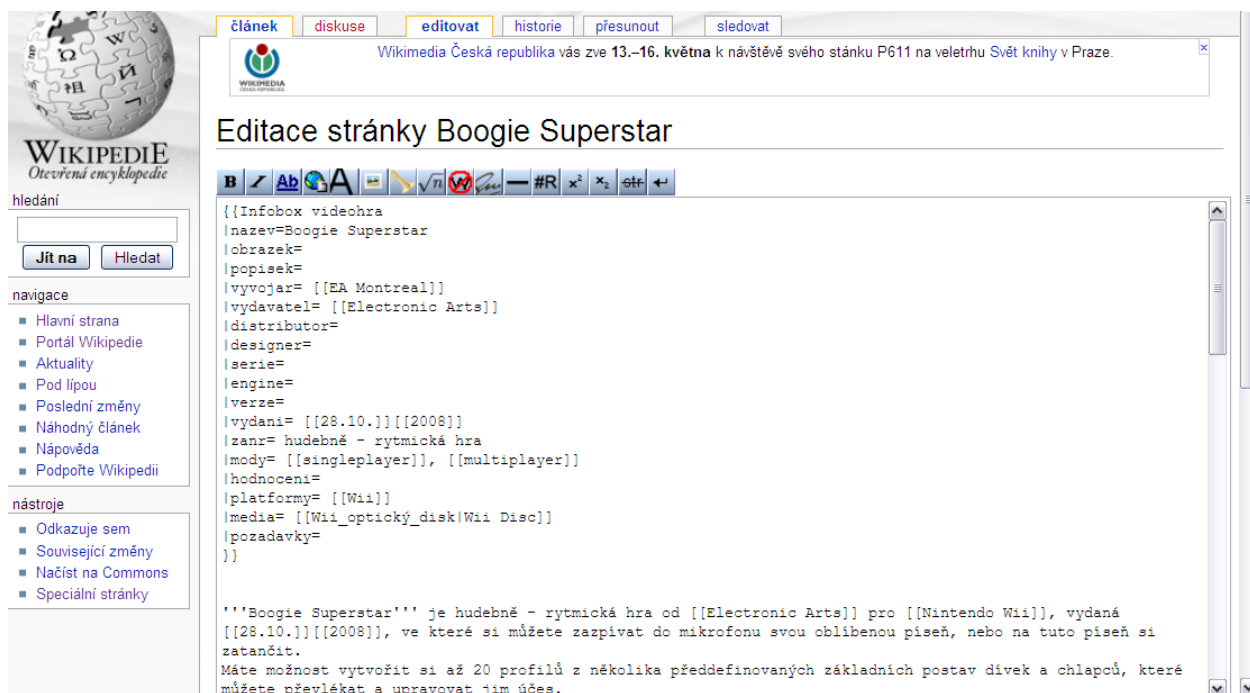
WIKIPEDIE
Otevřená encyklopedie

hledání

Jít na | Hledat

navigace
- Hlavní strana
- Portál Wikipedie
- Aktuality
- Pod lípou
- Poslední změny
- Náhodný článek
- Nápověda
- Podpořte Wikipedii

nástroje
- Odkazuje sem
- Související změny
- Načíst na Commons
- Speciální stránky

článek | diskuse | editovat | historie | přesunout | sledovat

WIKIMEDIA ČESKÁ REPUBLIKA

Wikimedia Česká republika vás zve 13.–16. května k návštěvě svého stánku P611 na veletrhu Svět knihy v Praze.

×

Editace stránky Boogie Superstar

B Ab A #R $x^2$ $x_2$ str

{{Infobox videohra
|nazev=Boogie Superstar
|obrazek=
|popisek=
|vyvojar= [[EA Montreal]]
|vydavatel= [[Electronic Arts]]
|distributor=
|designer=
|serie=
|engine=
|verze=
|vydani= [[28.10.]][[2008]]
|zanr= hudebně - rytmická hra
|mody= [[singleplayer]], [[multiplayer]]
|hodnoceni=
|platformy= [[Wii]]
|media= [[Wii_optický_disk|Wii Disc]]
|pozadavky=
}}

'''Boogie Superstar''' je hudebně - rytmická hra od [[Electronic Arts]] pro [[Nintendo Wii]], vydaná [[28.10.]][[2008]], ve které si můžete zazpívat do mikrofonu svou oblíbenou píseň, nebo na tuto píseň si zatančit.
Máte možnost vytvořit si až 20 profilů z několika předdefinovaných základních postav dívek a chlapců, které můžete převlékat a upravovat jim účes.